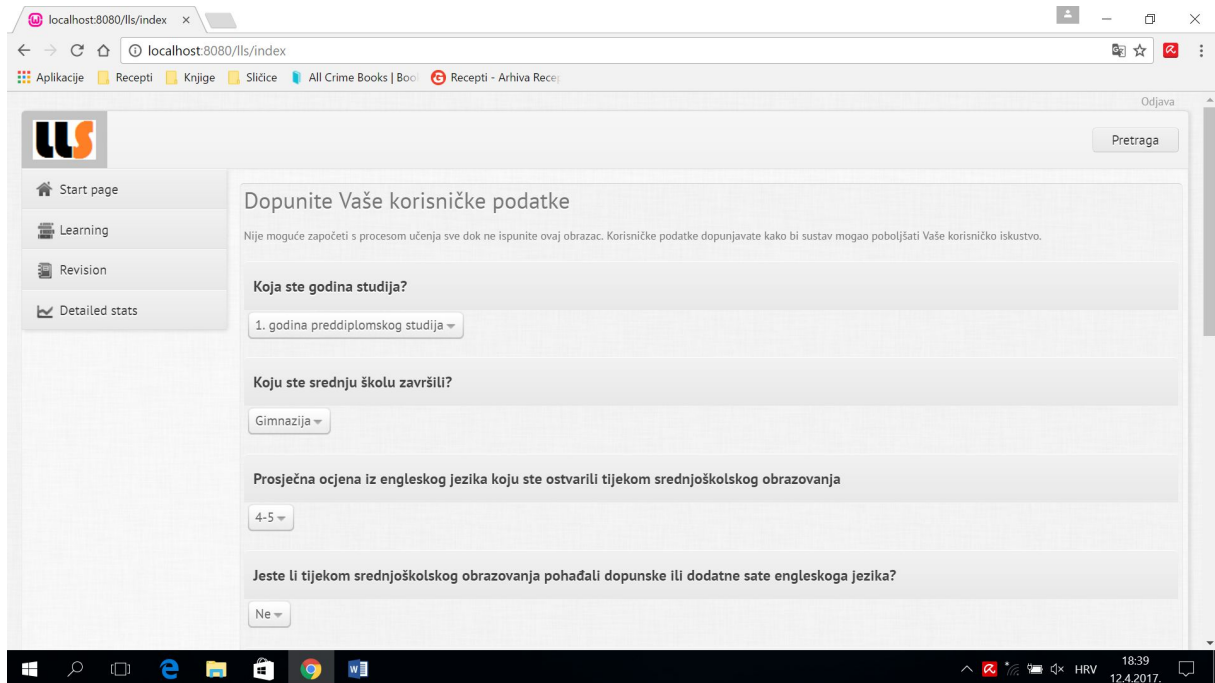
localhost:8080/lls/index ×

localhost:8080/lls/index

Aplikacije Recepti Knjige Sličice All Crime Books | Boo Recepti - Arhiva Rece

Odjava

LLS

Pretraga

Start page
Learning
Revision
Detailed stats

Dopunite Vaše korisničke podatke

Nije moguće započeti s procesom učenja sve dok ne ispunite ovaj obrazac. Korisničke podatke dopunjavate kako bi sustav mogao poboljšati Vaše korisničko iskustvo.

Koja ste godina studija?

1. godina preddiplomskog studija

Koju ste srednju školu završili?

Gimnazija

Prosječna ocjena iz engleskog jezika koju ste ostvarili tijekom srednjoškolskog obrazovanja

4-5

Jeste li tijekom srednjoškolskog obrazovanja pohađali dopunske ili dodatne sate engleskoga jezika?

Ne

HRV 18:39 12.4.2017.